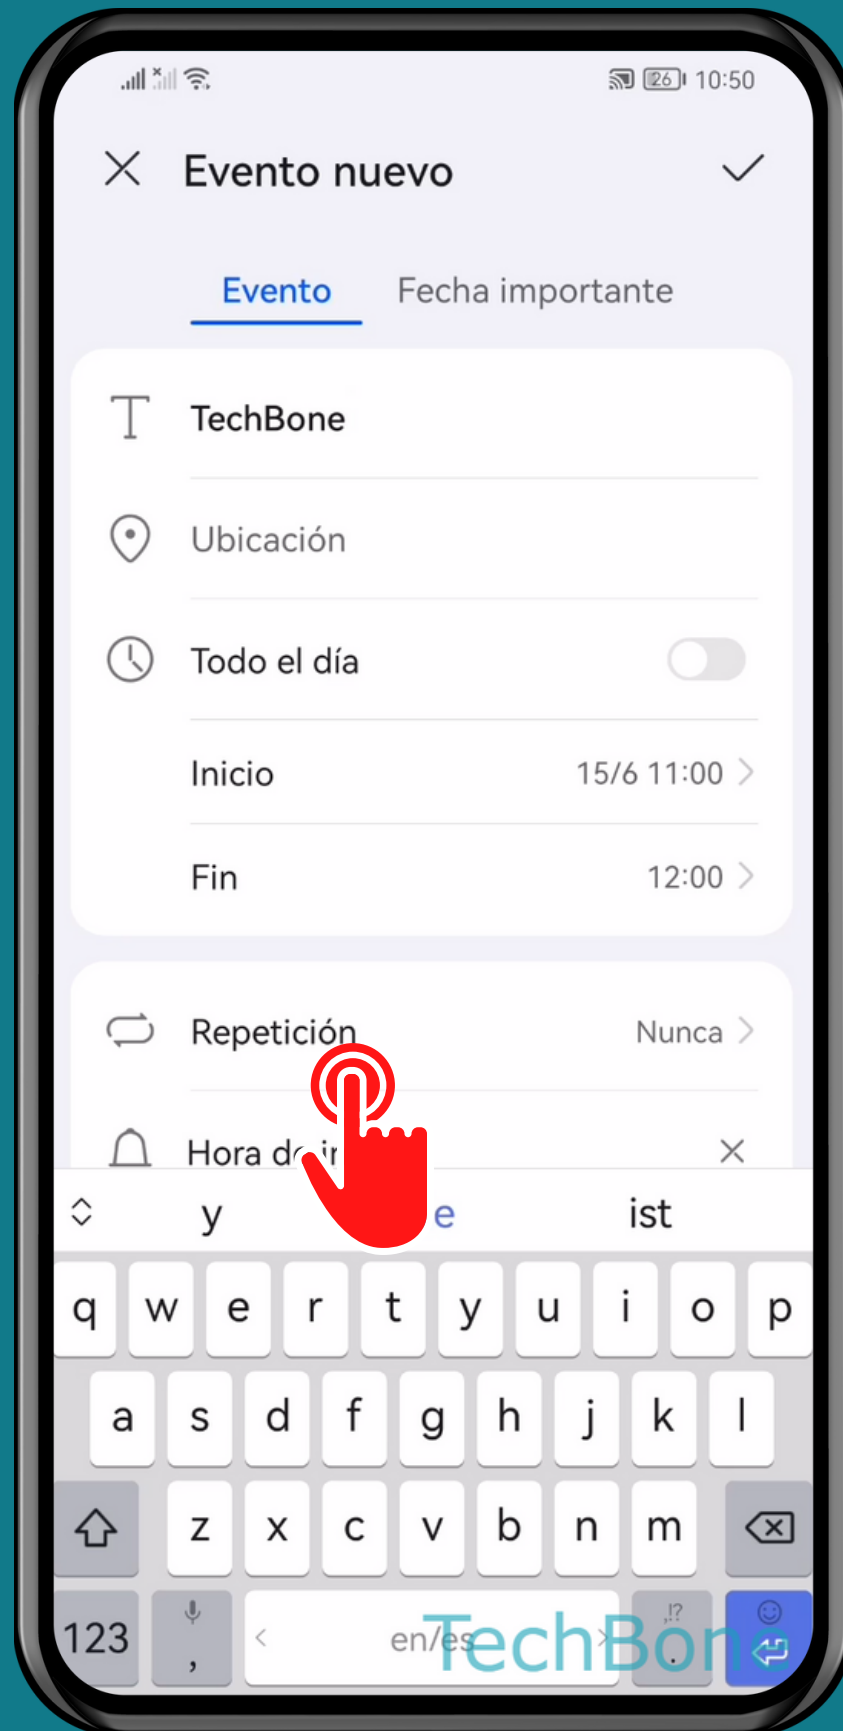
26 10:50

Evento nuevo

Evento Fecha importante

TechBone

Ubicación

Todo el día

Inicio 15/6 11:00

Fin 12:00

Repetición Nunca

Hora d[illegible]

y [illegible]e ist

q w e r t y u i o p
a s d f g h j k l
z x c v b n m
123 , en/es .!? 

TechBone